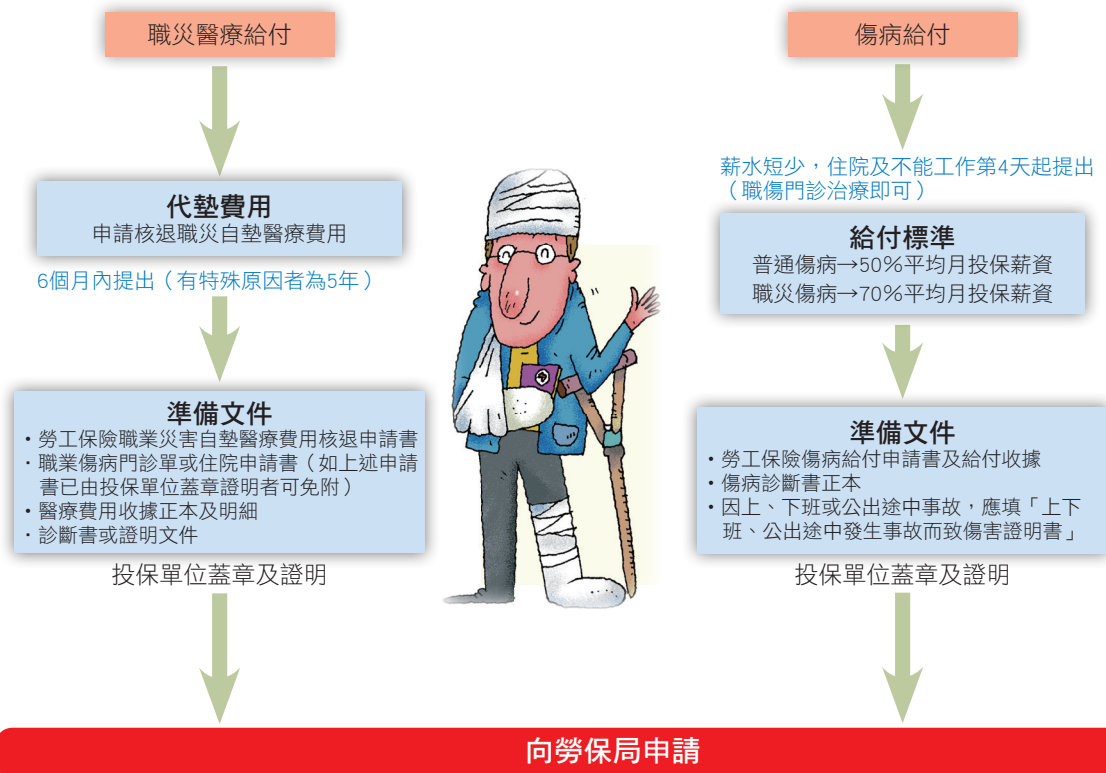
職災醫療給付

代墊費用
申請核退職災自墊醫療費用

6個月內提出（有特殊原因者為5年）

準備文件
・勞工保險職業災害自墊醫療費用核退申請書
・職業傷病門診單或住院申請書（如上述申請書已由投保單位蓋章證明者可免附）
・醫療費用收據正本及明細
・診斷書或證明文件

投保單位蓋章及證明

傷病給付

薪水短少，住院及不能工作第4天起提出（職傷門診治療即可）

給付標準
普通傷病→50%平均月投保薪資
職災傷病→70%平均月投保薪資

準備文件
・勞工保險傷病給付申請書及給付收據
・傷病診斷書正本
・因上、下班或公出途中事故，應填「上下班、公出途中發生事故而致傷害證明書」

投保單位蓋章及證明

向勞保局申請